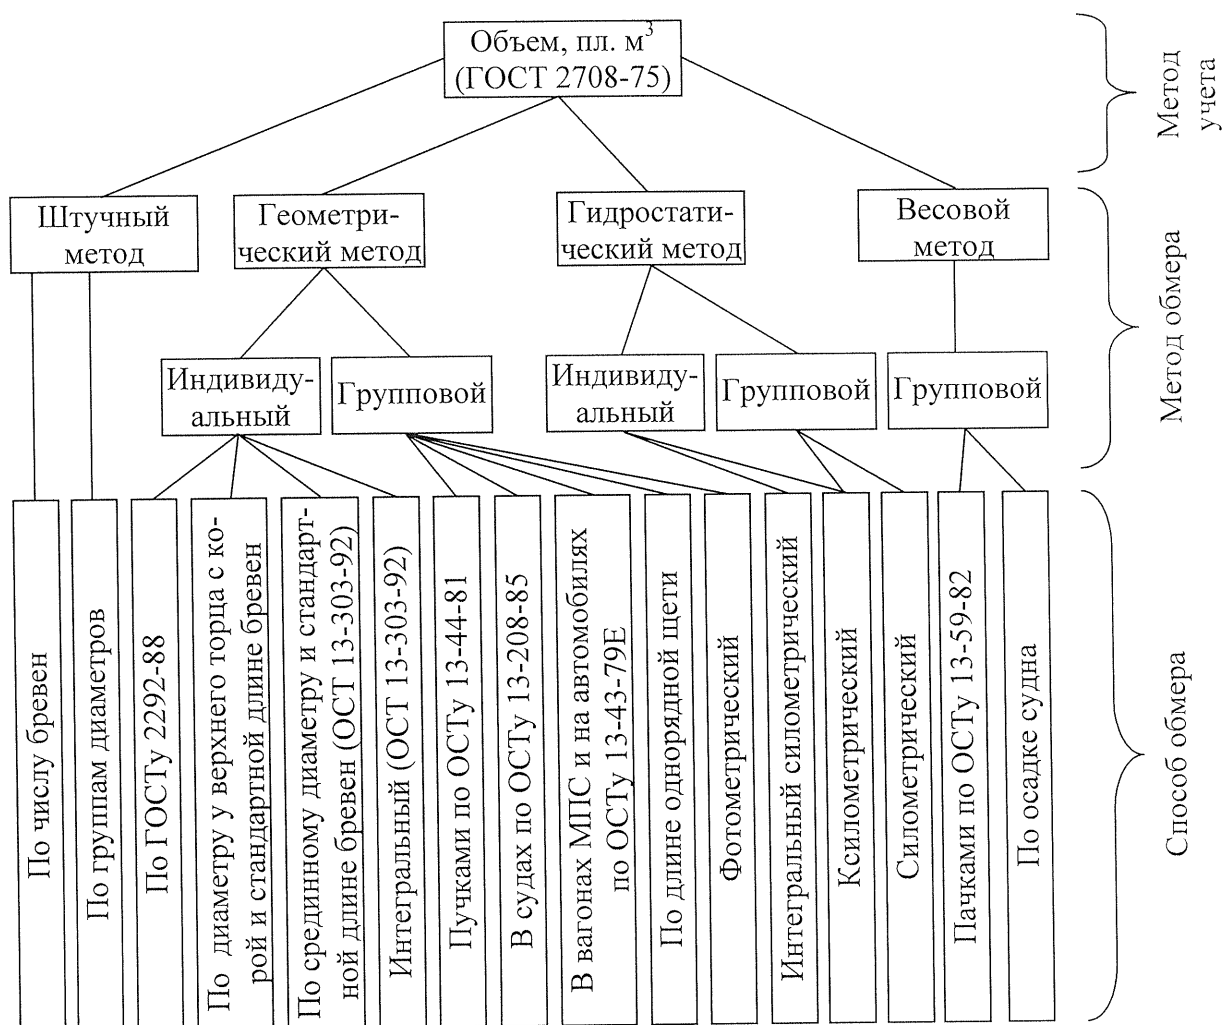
Объем, пл. м$^3$ (ГОСТ 2708-75)

Метод учета

Штучный метод

Геометрический метод

Гидростатический метод

Весовой метод

Метод обмера

Индивидуальный

Групповой

Индивидуальный

Групповой

Групповой

По числу бревен

По группам диаметров

По ГОСТу 2292-88

По диаметру у верхнего торца с корой и стандартной длине бревен

По срединному диаметру и стандартной длине бревен (ОСТ 13-303-92)

Интегральный (ОСТ 13-303-92)

Пучками по ОСТу 13-44-81

В судах по ОСТу 13-208-85

В вагонах МПС и на автомобилях по ОСТу 13-43-79Е

По длине однорядной щети

Фотометрический

Интегральный силометрический

Ксилометрический

Силометрический

Пачками по ОСТу 13-59-82

По осадке судна

Способ обмера